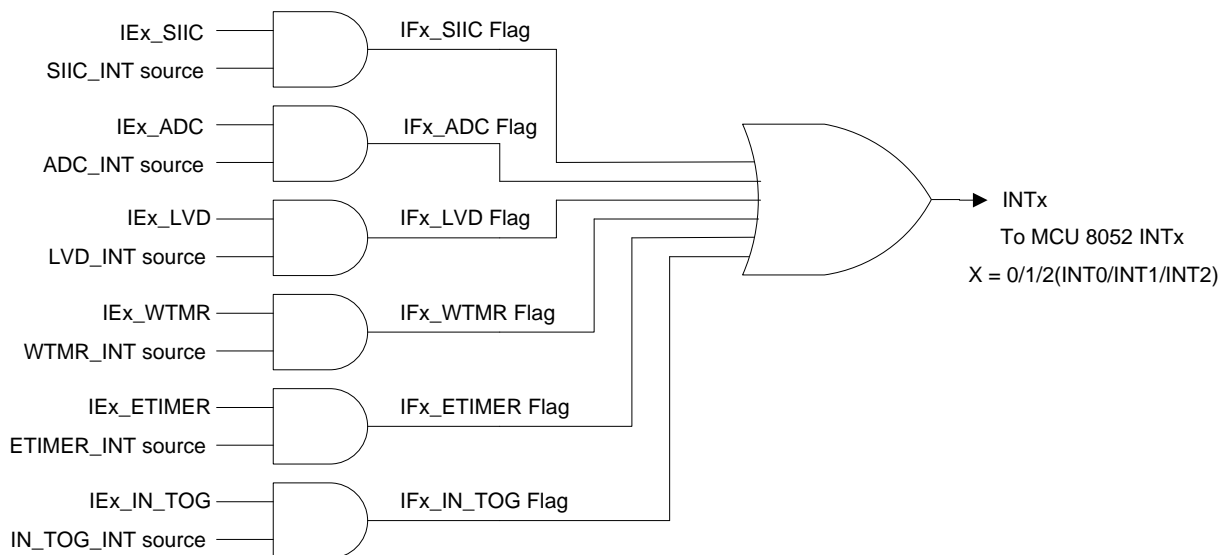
IEx_SIIC
SIIC_INT source
IFx_SIIC Flag

IEx_ADC
ADC_INT source
IFx_ADC Flag

IEx_LVD
LVD_INT source
IFx_LVD Flag

IEx_WTMR
WTMR_INT source
IFx_WTMR Flag

IEx_ETIMER
ETIMER_INT source
IFx_ETIMER Flag

IEx_IN_TOG
IN_TOG_INT source
IFx_IN_TOG Flag

INTx
To MCU 8052 INTx
X = 0/1/2(INT0/INT1/INT2)